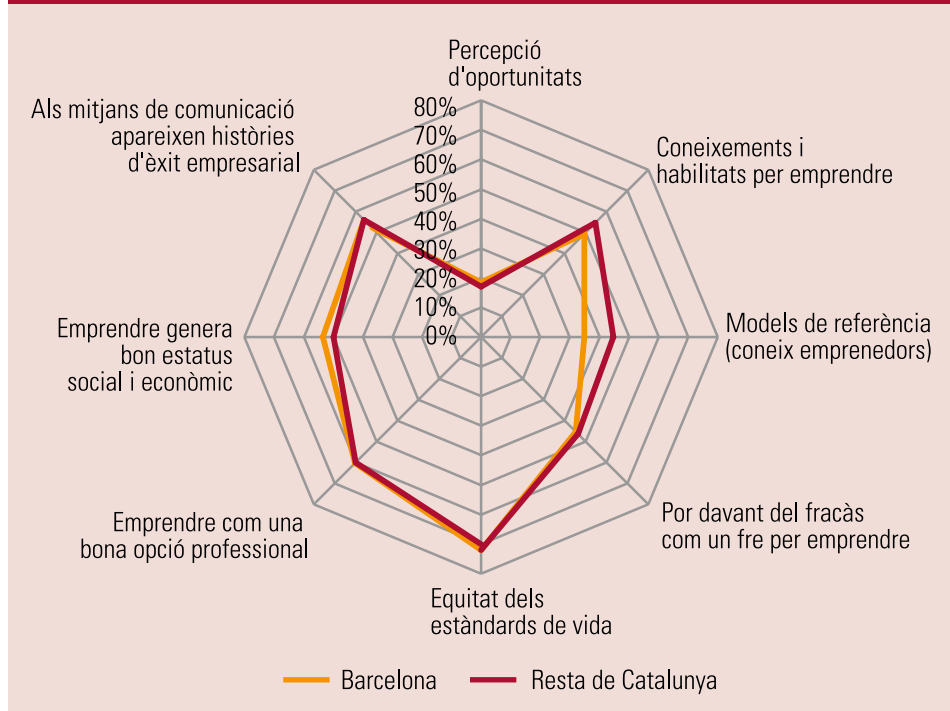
Percepció d'oportunitats

Coneixements i habilitats per emprendre

Models de referència (coneix emprenedors)

Por davant del fracàs com un fre per emprendre

Equitat dels estàndards de vida

Emprendre com una bona opció professional

Emprendre genera bon estatus social i econòmic

Als mitjans de comunicació apareixen històries d'èxit empresarial

80%
70%
60%
50%
40%
30%
20%
10%
0%

Barcelona
Resta de Catalunya